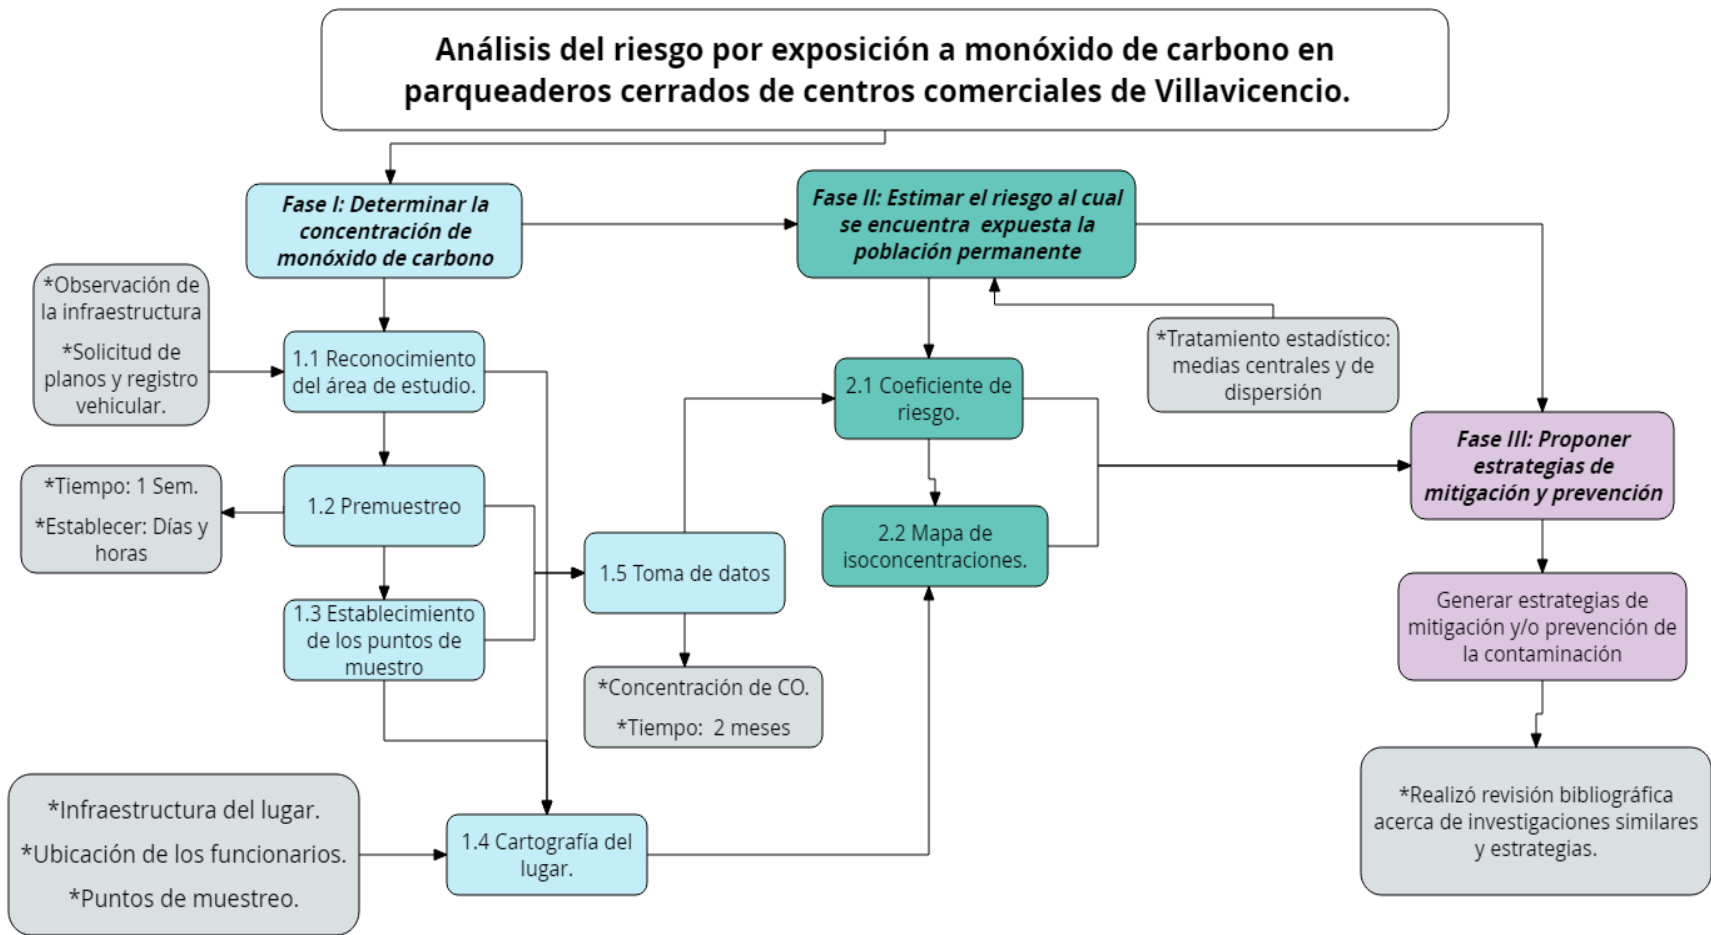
Análisis del riesgo por exposición a monóxido de carbono en parqueaderos cerrados de centros comerciales de Villavicencio.

Fase I: Determinar la concentración de monóxido de carbono

*Observación de la infraestructura

*Solicitud de planos y registro vehicular.

1.1 Reconocimiento del área de estudio.

*Tiempo: 1 Sem.

*Establecer: Días y horas

1.2 Premuestreo

1.3 Establecimiento de los puntos de muestro

1.5 Toma de datos

*Concentración de CO.

*Tiempo: 2 meses

*Infraestructura del lugar.

*Ubicación de los funcionarios.

*Puntos de muestreo.

1.4 Cartografía del lugar.

Fase II: Estimar el riesgo al cual se encuentra expuesta la población permanente

*Tratamiento estadístico: medias centrales y de dispersión

2.1 Coeficiente de riesgo.

2.2 Mapa de isoconcentraciones.

Fase III: Proponer estrategias de mitigación y prevención

Generar estrategias de mitigación y/o prevención de la contaminación

*Realizó revisión bibliográfica acerca de investigaciones similares y estrategias.